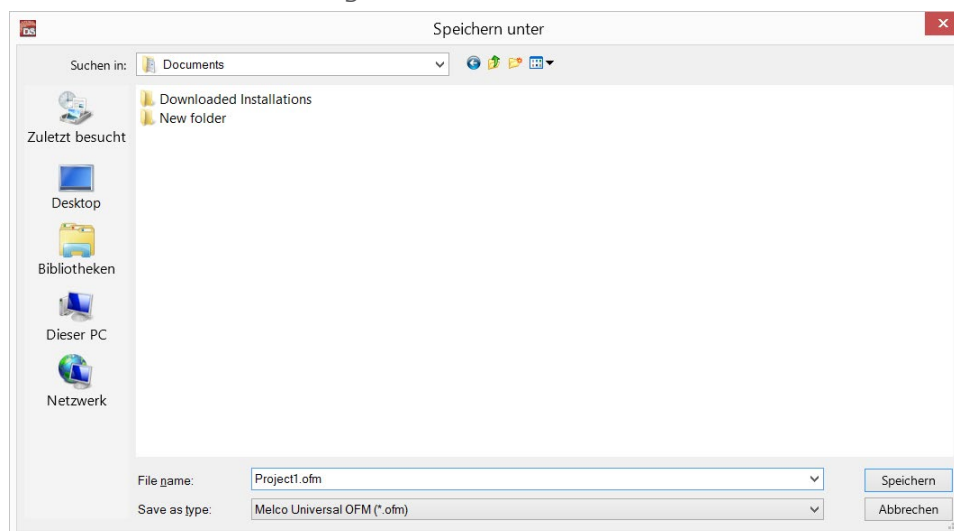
DS

Speichern unter

Suchen in: Documents

Downloaded Installations
New folder

Zuletzt besucht

Desktop

Bibliotheken

Dieser PC

Netzwerk

File name: Project1.ofm

Save as type: Melco Universal OFM (*.ofm)

Speichern

Abbrechen